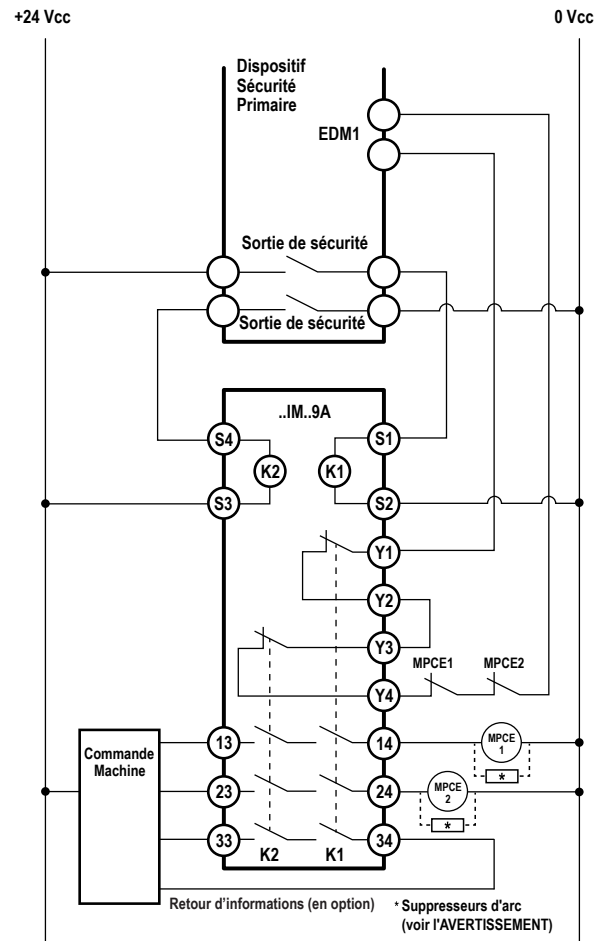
+24 Vcc

0 Vcc

Dispositif Sécurité Primaire

EDM1

Sortie de sécurité

Sortie de sécurité

..IM..9A

S4

S1

K2

K1

S3

S2

Y1

Y2

Y3

MPCE1

MPCE2

Y4

Commande Machine

13

14

MPCE 1

23

24

MPCE 2

*

*

33

34

K2

K1

Retour d'informations (en option)

* Suppresseurs d'arc (voir l'AVERTISSEMENT)